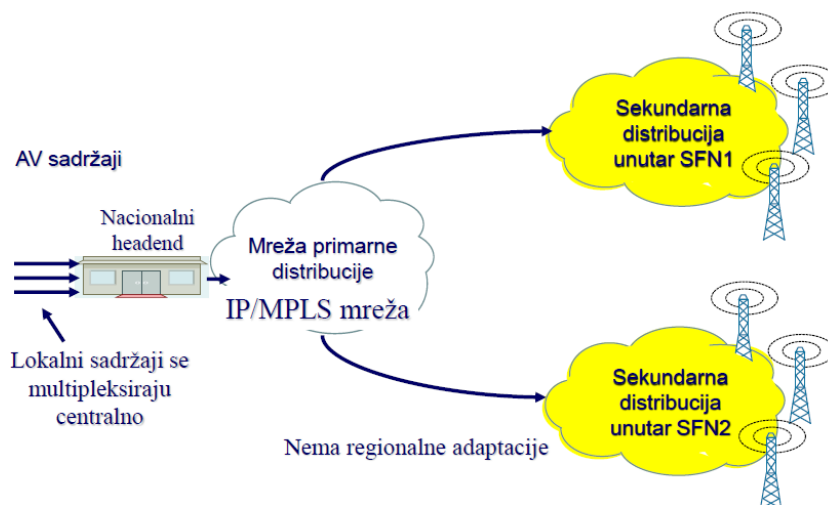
AV sadržaji

Nacionalni headend

Mreža primarne distribucije

IP/MPLS mreža

Sekundarna distribucija unutar SFN1

Sekundarna distribucija unutar SFN2

Lokalni sadržaji se multipleksiraju centralno

Nema regionalne adaptacije